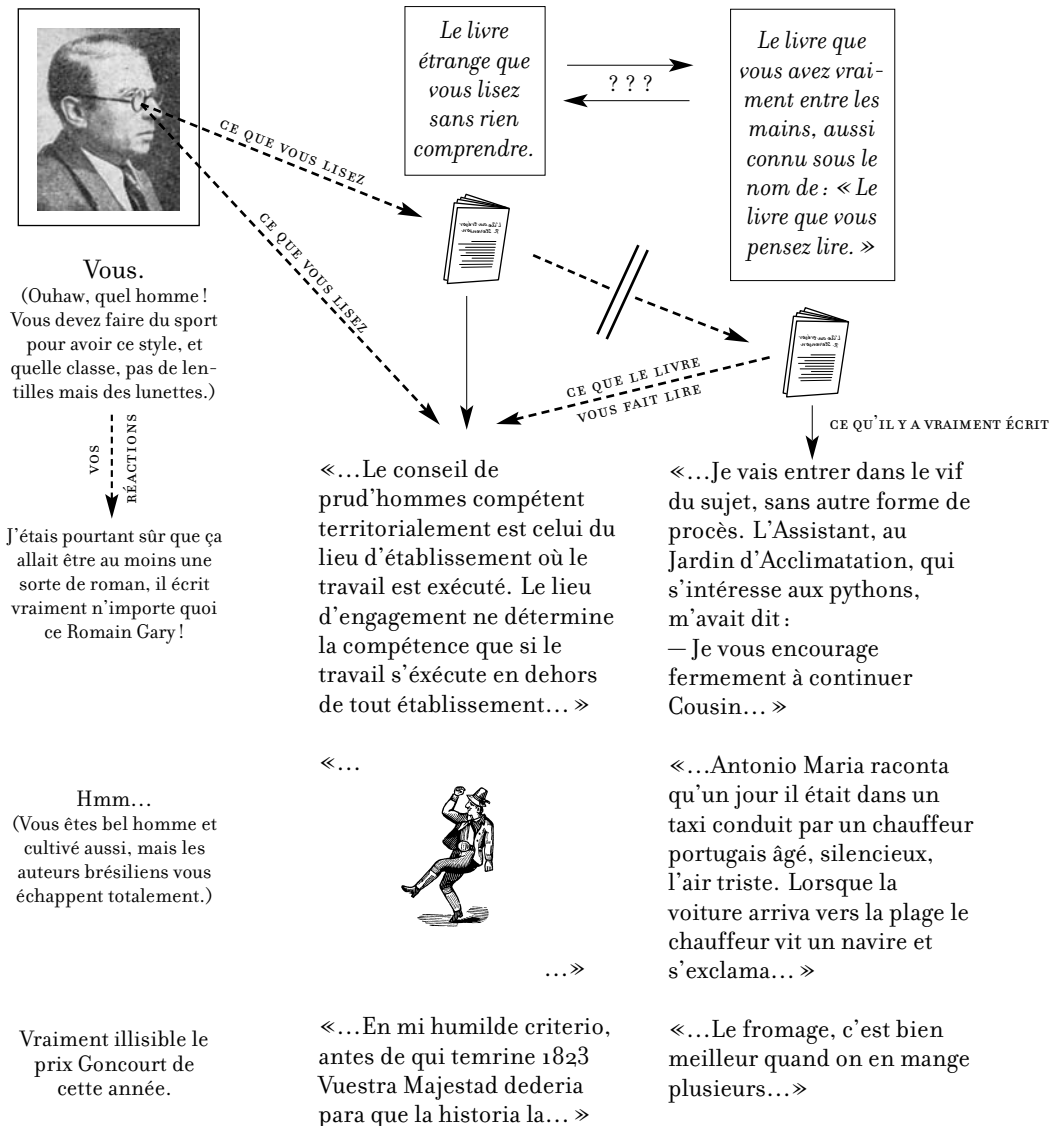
Le livre étrange que vous lisez sans rien comprendre.

? ? ?

Le livre que vous avez vraiment entre les mains, aussi connu sous le nom de : « Le livre que vous pensez lire. »

CE QUE VOUS LISEZ

CE QUE VOUS LISEZ

Vous.
(Ouhaw, quel homme ! Vous devez faire du sport pour avoir ce style, et quelle classe, pas de lentilles mais des lunettes.)

CE QUE LE LIVRE VOUS FAIT LIRE

CE QU'IL Y A VRAIMENT ÉCRIT

VOS RÉACTIONS

J'étais pourtant sûr que ça allait être au moins une sorte de roman, il écrit vraiment n'importe quoi ce Romain Gary !

«…Le conseil de prud'hommes compétent territorialement est celui du lieu d'établissement où le travail est exécuté. Le lieu d'engagement ne détermine la compétence que si le travail s'éxécute en dehors de tout établissement… »

«…Je vais entrer dans le vif du sujet, sans autre forme de procès. L'Assistant, au Jardin d'Acclimatation, qui s'intéresse aux pythons, m'avait dit :
— Je vous encourage fermement à continuer Cousin… »

Hmm…
(Vous êtes bel homme et cultivé aussi, mais les auteurs brésiliens vous échappent totalement.)

«…

…»

«…Antonio Maria raconta qu'un jour il était dans un taxi conduit par un chauffeur portugais âgé, silencieux, l'air triste. Lorsque la voiture arriva vers la plage le chauffeur vit un navire et s'exclama… »

Vraiment illisible le prix Goncourt de cette année.

«…En mi humilde criterio, antes de qui temrine 1823 Vuestra Majestad dederia para que la historia la… »

«…Le fromage, c'est bien meilleur quand on en mange plusieurs… »